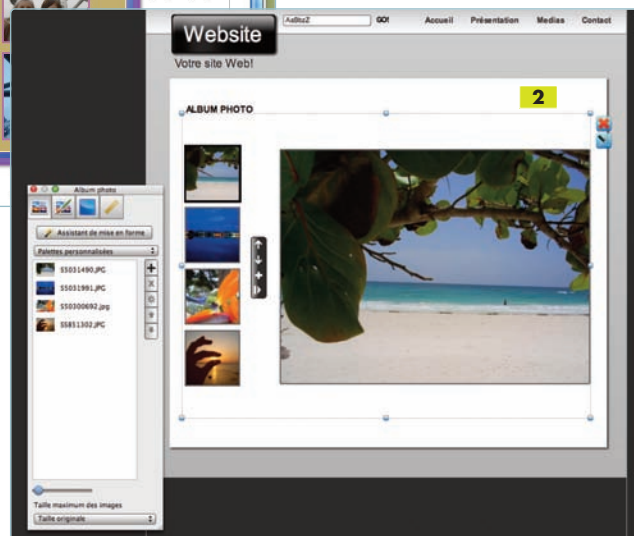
Website

AaBbzZ

GO!

Accueil

Présentation

Medias

Contact

Votre site Web!

ALBUM PHOTO

2

Album photo

Assistant de mise en forme

Palettes personnalisées

S5031490.JPG

S5031991.JPG

S50300692.jpg

S5851302.JPG

Taille maximum des images

Taille originale